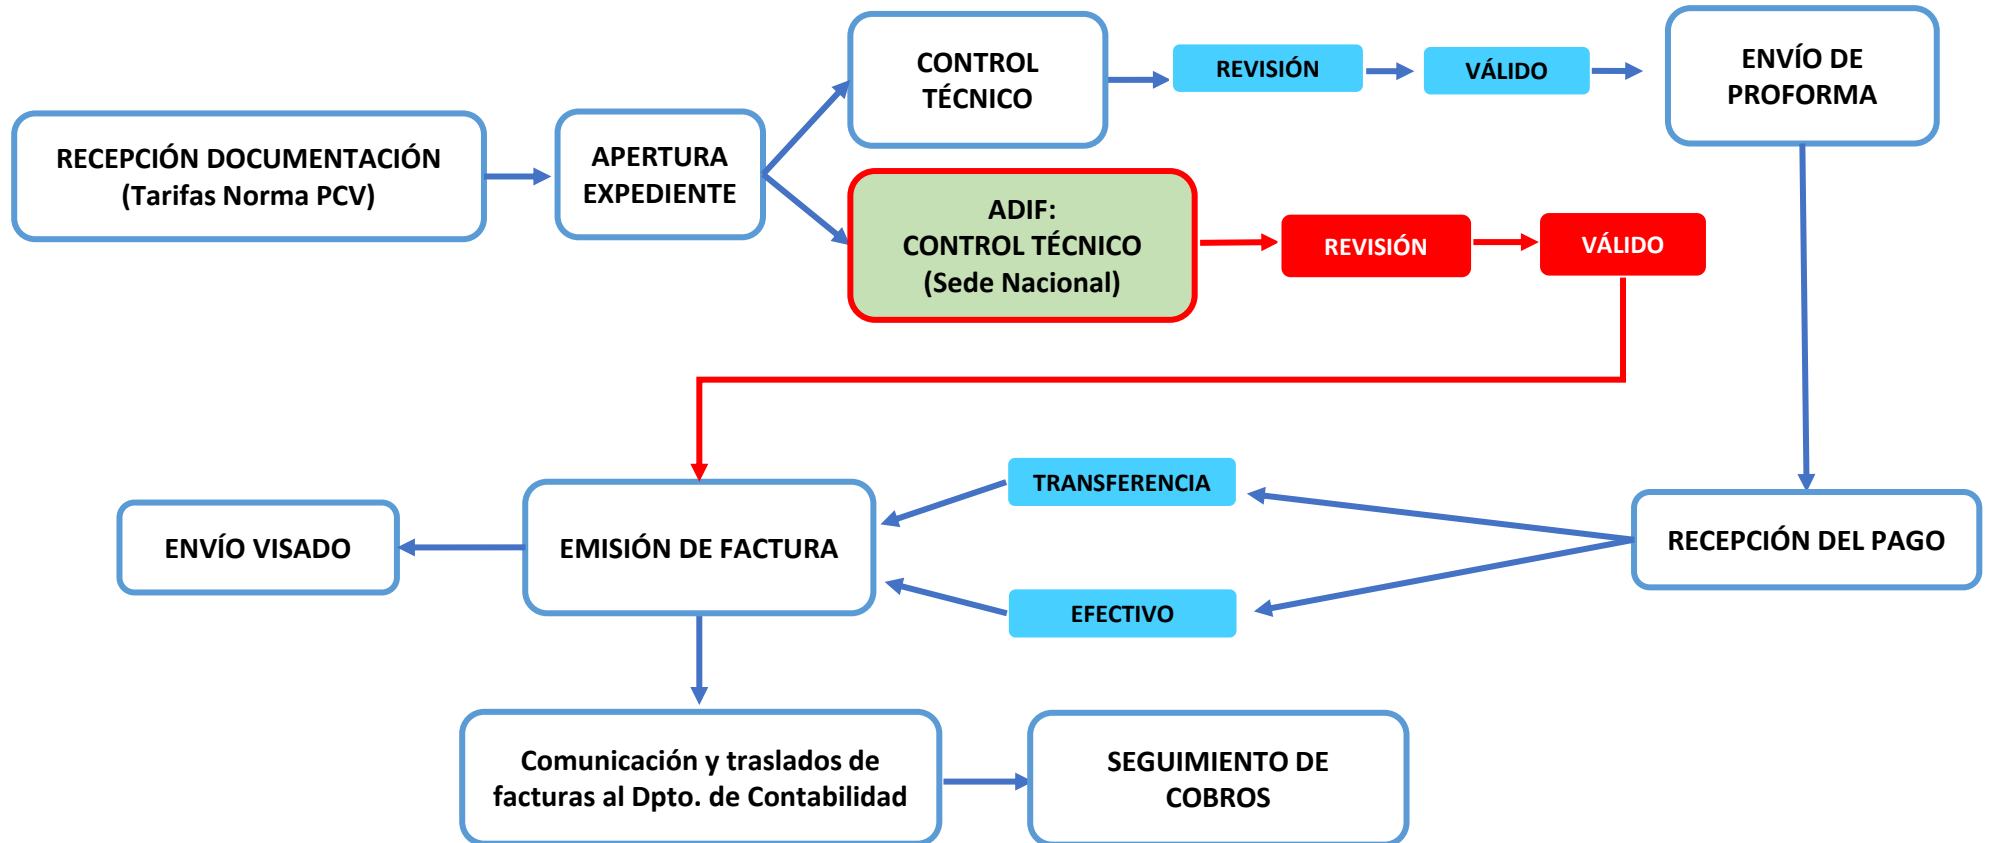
RECEPCIÓN DOCUMENTACIÓN (Tarifas Norma PCV)

APERTURA EXPEDIENTE

CONTROL TÉCNICO

REVISIÓN

VÁLIDO

ENVÍO DE PROFORMA

ADIF: CONTROL TÉCNICO (Sede Nacional)

REVISIÓN

VÁLIDO

TRANSFERENCIA

ENVÍO VISADO

EMISIÓN DE FACTURA

RECEPCIÓN DEL PAGO

EFECTIVO

Comunicación y traslados de facturas al Dpto. de Contabilidad

SEGUIMIENTO DE COBROS